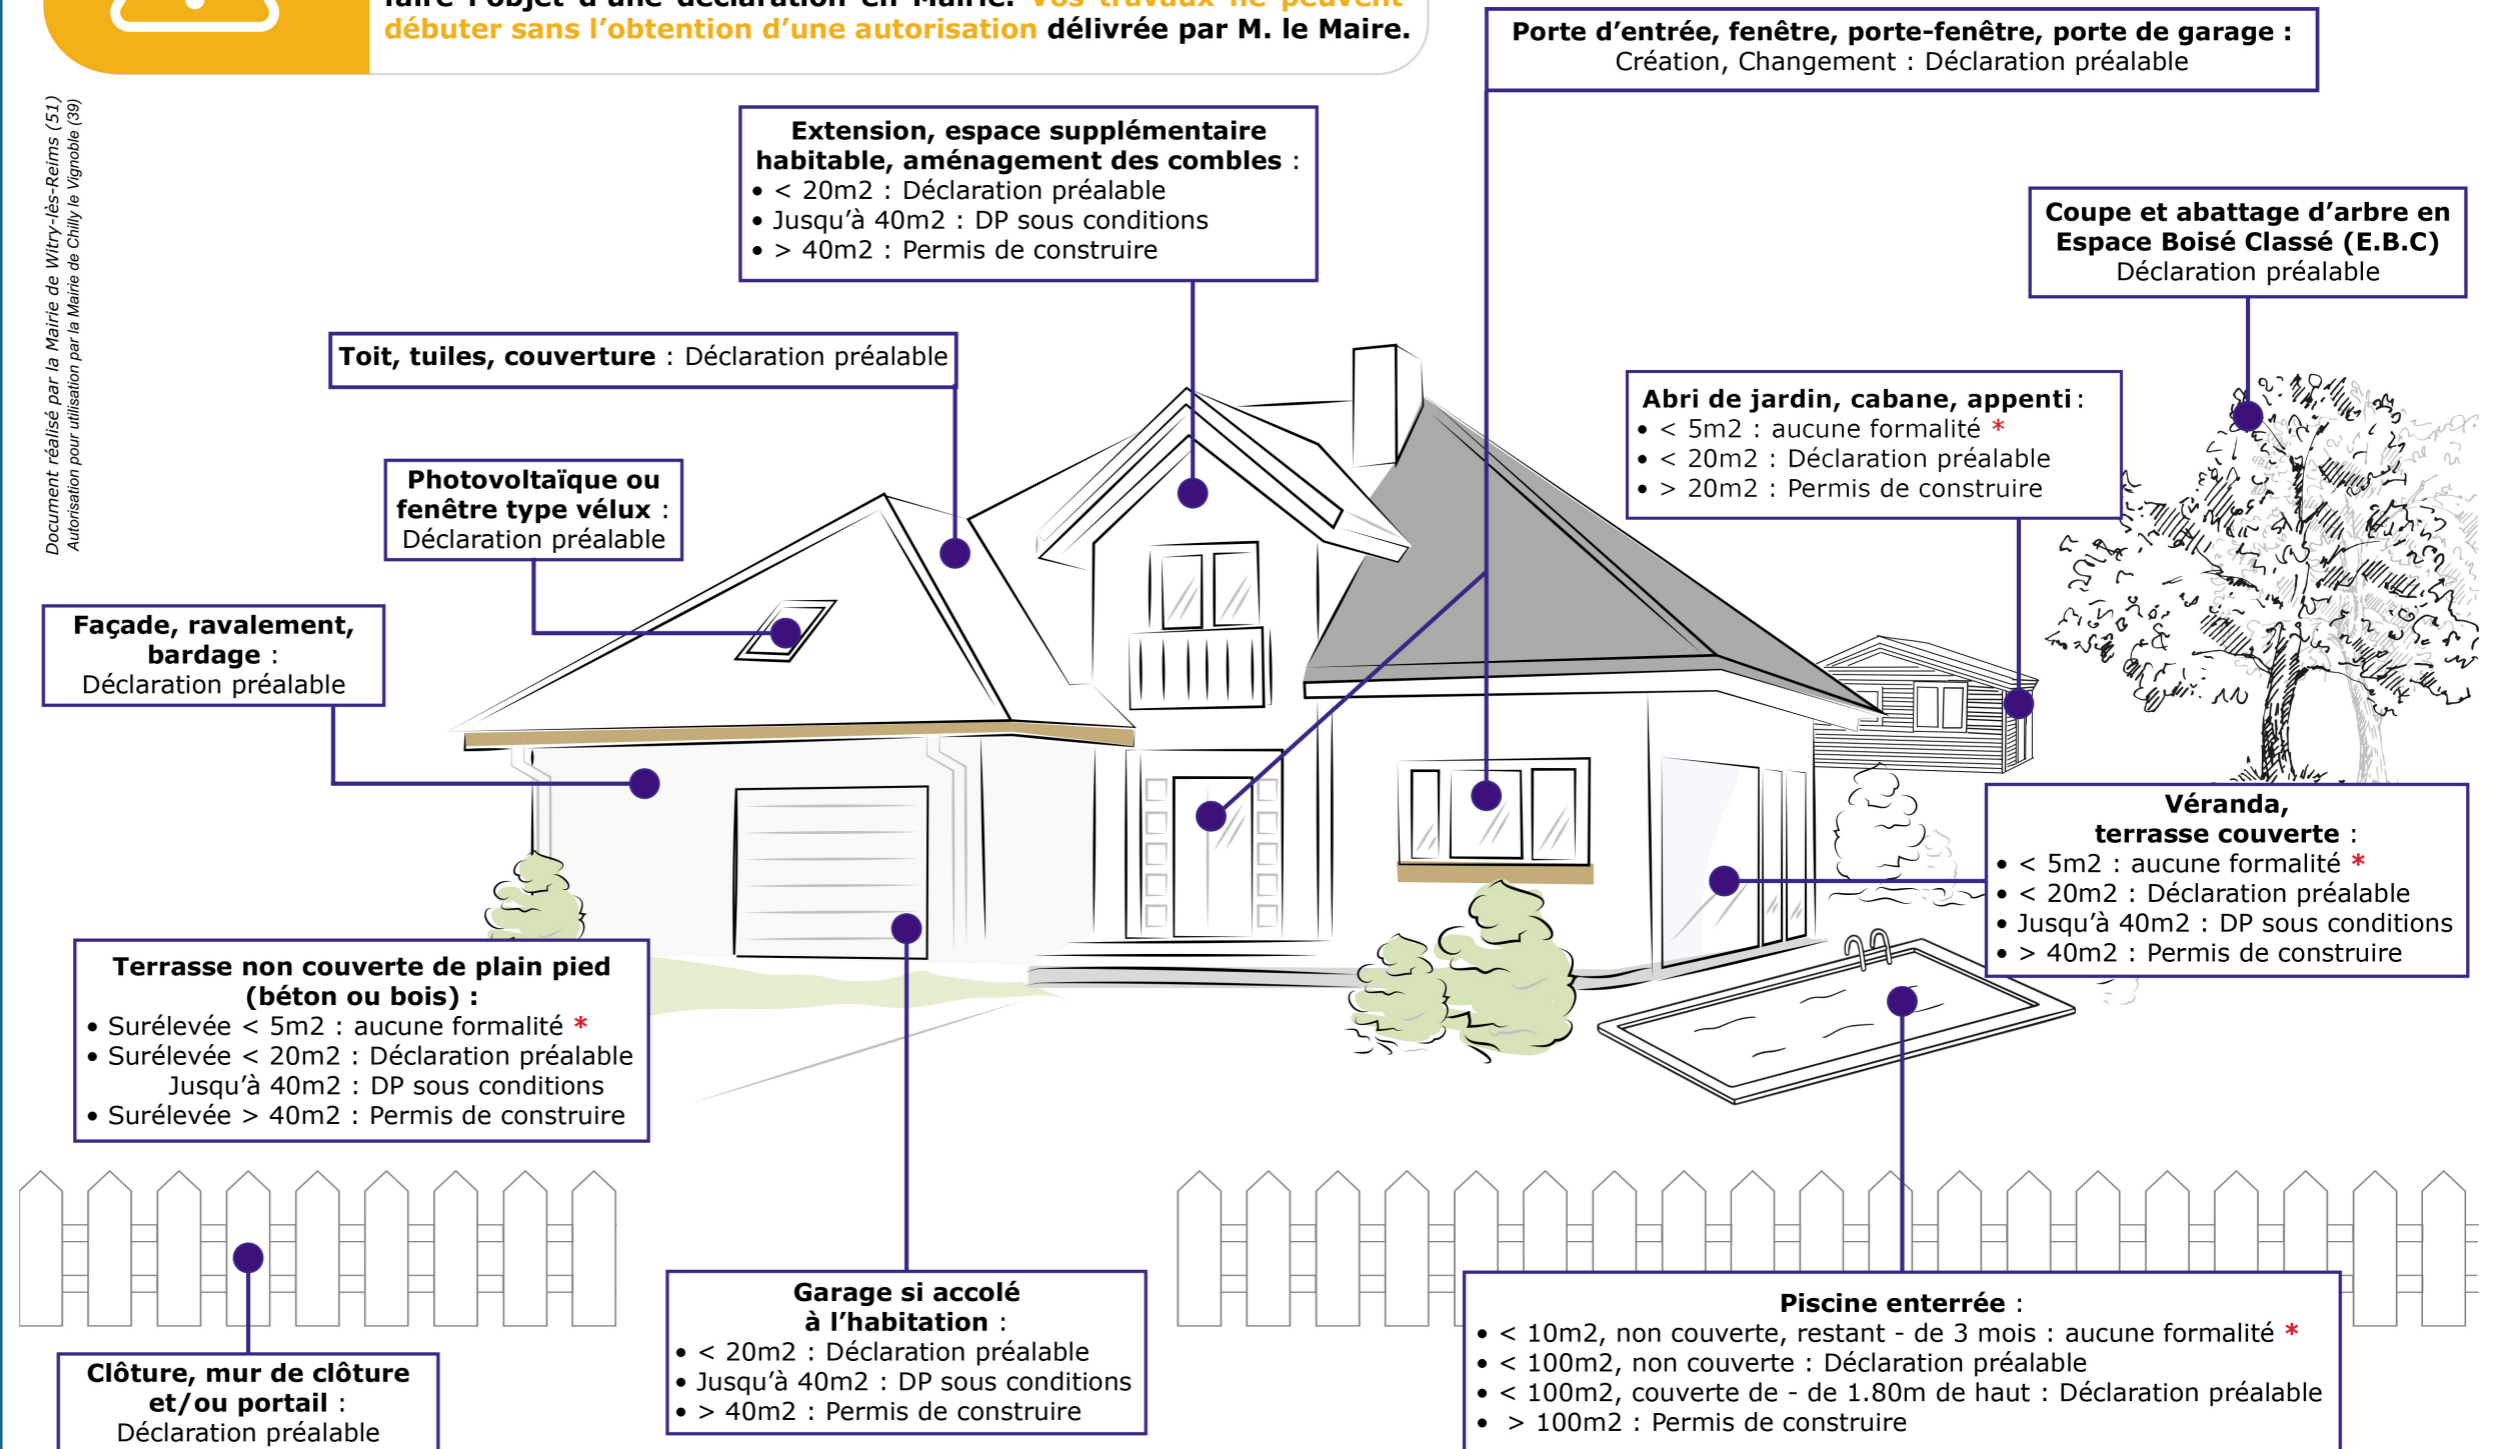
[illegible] Vos travaux ne peuvent débuter sans l'obtention d'une autorisation délivrée par M. le Maire.

Porte d'entrée, fenêtre, porte-fenêtre, porte de garage : Création, Changement : Déclaration préalable

Document réalisé par la Mairie de Witry-lès-Reims (51)
Autorisation pour utilisation par la Mairie de Chilly le Vignoble (39)

Extension, espace supplémentaire habitable, aménagement des combles :
• < 20m2 : Déclaration préalable
• Jusqu'à 40m2 : DP sous conditions
• > 40m2 : Permis de construire

Coupe et abattage d'arbre en Espace Boisé Classé (E.B.C)
Déclaration préalable

Toit, tuiles, couverture : Déclaration préalable

Abri de jardin, cabane, appenti :
• < 5m2 : aucune formalité *
• < 20m2 : Déclaration préalable
• > 20m2 : Permis de construire

Photovoltaïque ou fenêtre type vélux : Déclaration préalable

Façade, ravalement, bardage : Déclaration préalable

Véranda, terrasse couverte :
• < 5m2 : aucune formalité *
• < 20m2 : Déclaration préalable
• Jusqu'à 40m2 : DP sous conditions
• > 40m2 : Permis de construire

Terrasse non couverte de plain pied (béton ou bois) :
• Surélevée < 5m2 : aucune formalité *
• Surélevée < 20m2 : Déclaration préalable
Jusqu'à 40m2 : DP sous conditions
• Surélevée > 40m2 : Permis de construire

Clôture, mur de clôture et/ou portail : Déclaration préalable

Garage si accolé à l'habitation :
• < 20m2 : Déclaration préalable
• Jusqu'à 40m2 : DP sous conditions
• > 40m2 : Permis de construire

Piscine enterrée :
• < 10m2, non couverte, restant - de 3 mois : aucune formalité *
• < 100m2, non couverte : Déclaration préalable
• < 100m2, couverte de - de 1.80m de haut : Déclaration préalable
• > 100m2 : Permis de construire